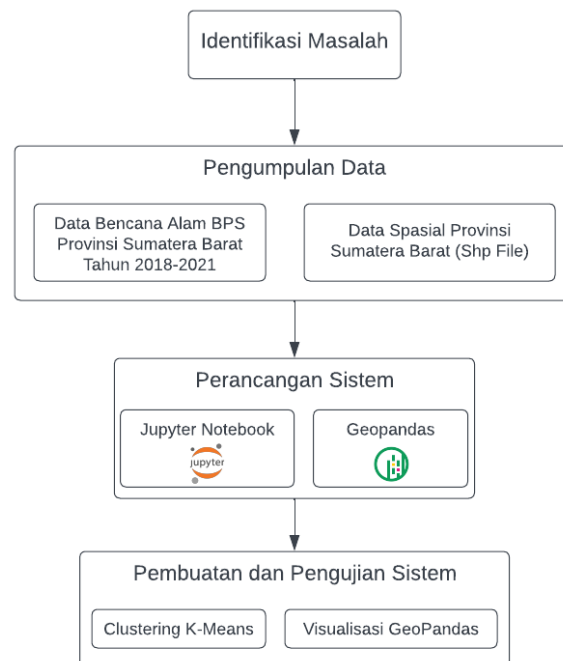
Identifikasi Masalah

Pengumpulan Data

Data Bencana Alam BPS Provinsi Sumatera Barat Tahun 2018-2021

Data Spasial Provinsi Sumatera Barat (Shp File)

Perancangan Sistem

Jupyter Notebook

jupyter

Geopandas

Pembuatan dan Pengujian Sistem

Clustering K-Means

Visualisasi GeoPandas